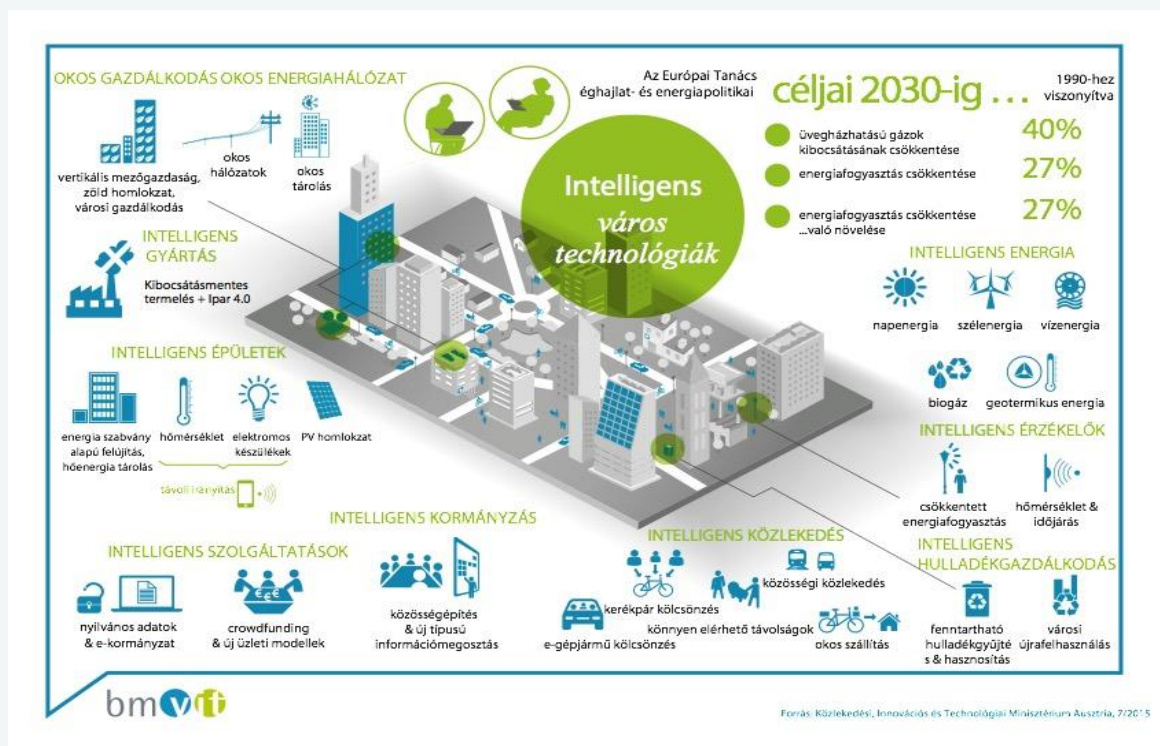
OKOS GAZDÁLKODÁS OKOS ENERGIAHÁLÓZAT

vertikális mezőgazdaság, zöld homlokzat, városi gazdálkodás

okos hálózatok

okos tárolás

Az Európai Tanács éghajlat- és energiapolitikai

céljai 2030-ig ...

1990-hez viszonyítva

üvegházhatású gázok kibocsátásának csökkentése 40%

energiafogyasztás csökkentése 27%

energiafogyasztás csökkentése ...való növelése 27%

Intelligens város technológiák

INTELLIGENS GYÁRTÁS

Kibocsátásmentes termelés + Ipar 4.0

INTELLIGENS ENERGIA

napenergia

szélenergia

vízenergia

biogáz

geotermikus energia

INTELLIGENS ÉPÜLETEK

energia szabvány alapú felújítás, hőenergia tárolás

hőmérséklet

elektromos készülékek

PV homlokzat

távoli irányítás

INTELLIGENS ÉRZÉKELŐK

csökkentett energiafogyasztás

hőmérséklet & időjárás

INTELLIGENS KORMÁNYZÁS

INTELLIGENS SZOLGÁLTATÁSOK

nyilvános adatok & e-kormányzat

crowdfunding & új üzleti modellek

közösségépítés & új típusú információmegosztás

INTELLIGENS KÖZLEKEDÉS

kerékpár kölcsönzés

közösségi közlekedés

könnyen elérhető távolságok

e-gépjármű kölcsönzés

okos szállítás

INTELLIGENS HULLADÉKGAZDÁLKODÁS

fenntartható hulladékgyűjtés & hasznosítás

városi újrafelhasználás

bmvit

Forrás: Közlekedési, Innovációs és Technológiai Minisztérium Ausztria, 7/2015